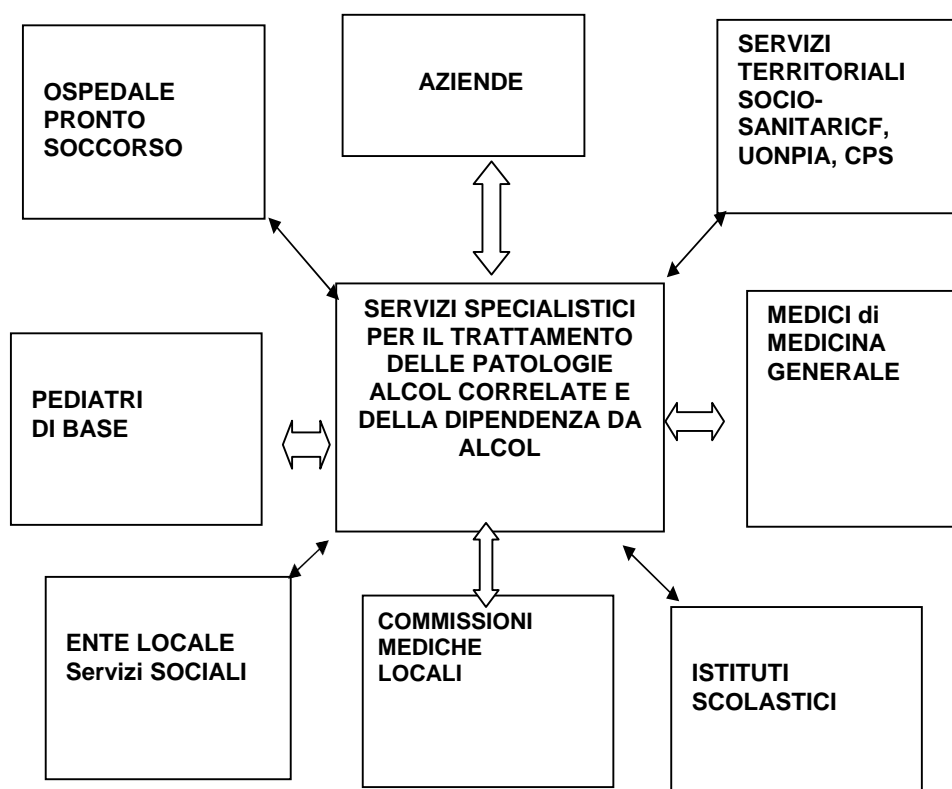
OSPEDALE PRONTO SOCCORSO

AZIENDE

SERVIZI TERRITORIALI SOCIO-SANITARICF, UONPIA, CPS

PEDIATRI DI BASE

SERVIZI SPECIALISTICI PER IL TRATTAMENTO DELLE PATOLOGIE ALCOL CORRELATE E DELLA DIPENDENZA DA ALCOL

MEDICI di MEDICINA GENERALE

ENTE LOCALE Servizi SOCIALI

COMMISSIONI MEDICHE LOCALI

ISTITUTI SCOLASTICI